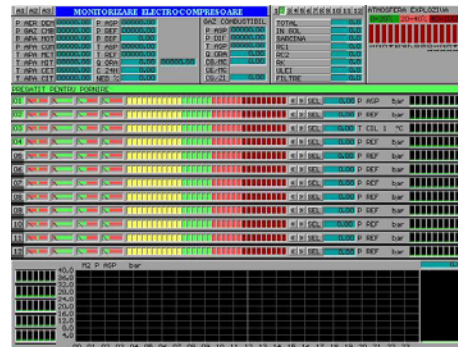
A1 A2 A3 MONITORIZARE ELECTROCOMPRESOARE

P AER DEM 00000.00
P GAZ CMB 00000.00
P APA MOT 00000.00
P APA CUM 00000.00
T APA MOT 00000.00
T APA MOT 00000.00
T APA CET 00000.00
T APA CIT 00000.00

P ASP 00000.00
P REF 00000.00
P DEF 0.00
T ASP 00000.00
T REF 00000.00
Q ORA 0.00 00000.00
C 24H 00000.00
MED 0.00

GAZ CONDUCTIBIL
P ASP 00000.00
P DIF 00000.00
T ASP 00000.00
Q ORA 0.00
CH4 0.00
CO 0.00
O2 0.00

TOTAL 0.0
IN GOL 0.0
SARCINA 0.0
RC1 0.0
RC2 0.0
RK 0.0
ULEI 0.0
FILTRE 0.0

ATMOSFERA EXPLOZIVA

PREGATIT PENTRU PORNIRE

01 SEL 0.00 P ASP bar
02 SEL 0.00 P REF bar
03 SEL 0.00 T CIL 1 °C
04 SEL 0.00 P REF bar
05 SEL 0.00 P REF bar
06 SEL 0.00 P REF bar
07 SEL 0.00 P REF bar
08 SEL 0.00 P REF bar
09 SEL 0.00 P REF bar
10 SEL 0.00 P REF bar
11 SEL 0.00 P REF bar
12 SEL 0.00 P REF bar
13 SEL 0.00 P REF bar

M2 P ASP bar
40.0
36.0
32.0
28.0
24.0
20.0
16.0
12.0
8.0
4.0